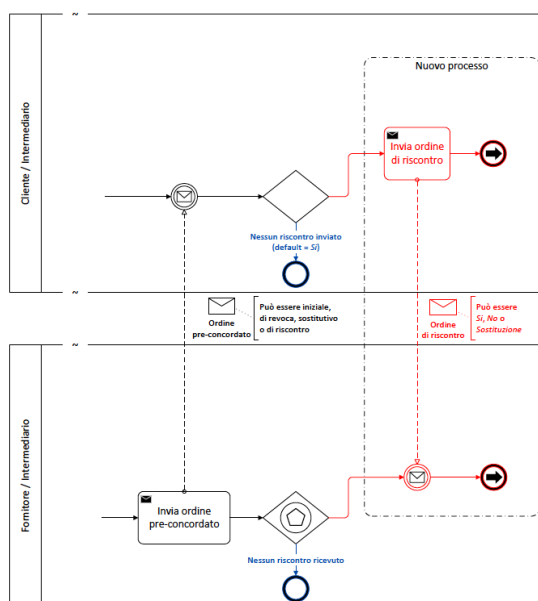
Cliente / Intermediario

Nuovo processo

Invia ordine di riscontro

Nessun riscontro inviato (default = Sì)

Ordine pre-concordato

Può essere iniziale, di revoca, sostitutivo o di riscontro

Ordine di riscontro

Può essere Sì, No o Sostituzione

Fornitore / Intermediario

Invia ordine pre-concordato

Nessun riscontro ricevuto